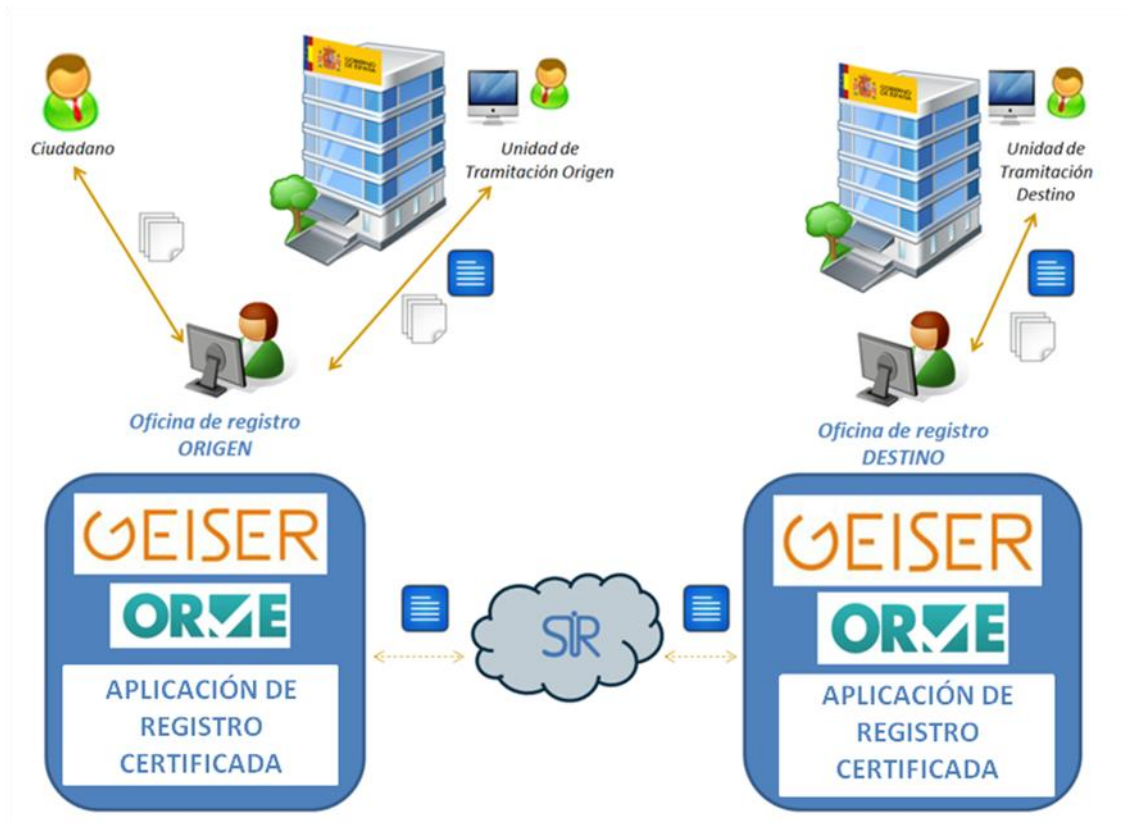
Ciudadano

GOBIERNO DE ESPAÑA

Unidad de Tramitación Origen

GOBIERNO DE ESPAÑA

Unidad de Tramitación Destino

Oficina de registro ORIGEN

Oficina de registro DESTINO

GEISER

ORVE

APLICACIÓN DE REGISTRO CERTIFICADA

SIR

GEISER

ORVE

APLICACIÓN DE REGISTRO CERTIFICADA